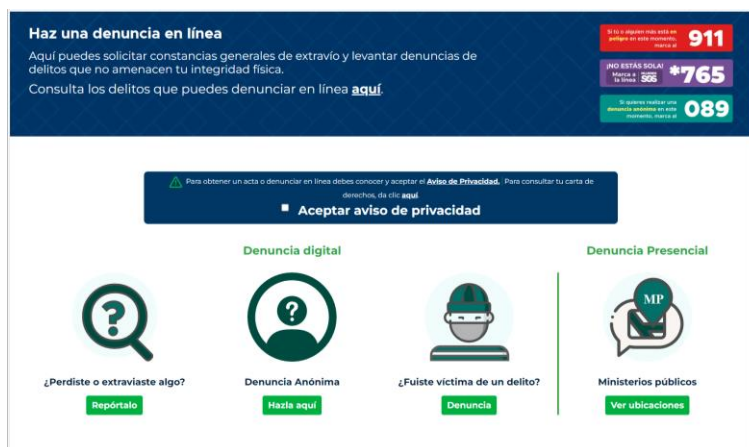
Haz una denuncia en línea

Aquí puedes solicitar constancias generales de extravío y levantar denuncias de delitos que no amenacen tu integridad física.

Consulta los delitos que puedes denunciar en línea aquí.

Si tú o alguien más está en peligro en este momento, marca al 911

¡NO ESTÁS SOLA! Marca a la línea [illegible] SOS *765

Si quieres realizar una denuncia anónima en este momento, marca al 089

Para obtener un acta o denunciar en línea debes conocer y aceptar el Aviso de Privacidad. Para consultar tu carta de derechos, da clic aquí.

Aceptar aviso de privacidad

Denuncia digital

Denuncia Presencial

MP

¿Perdiste o extraviaste algo?

Repórtalo

Denuncia Anónima

Hazla aquí

¿Fuiste víctima de un delito?

Denuncia

Ministerios públicos

Ver ubicaciones